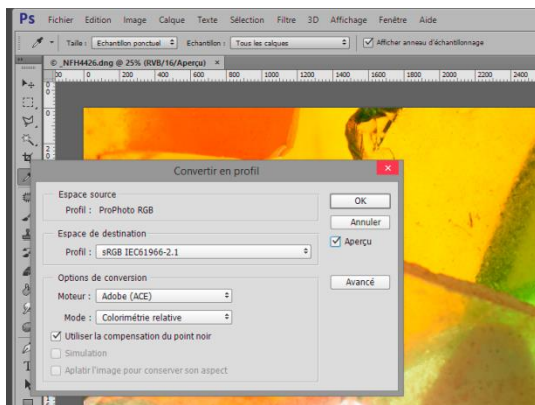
Ps Fichier Edition Image Calque Texte Sélection Filtre 3D Affichage Fenêtre Aide

Taille : Echantillon ponctuel Echantillon : Tous les calques Afficher anneau d'échantillonnage

_NFH4426.dng @ 25% (RVB/16/Aperçu) ×

200 400 600 800 1000 1200 1400 1600 1800 2000 2200 2400

Convertir en profil

Espace source
Profil : ProPhoto RGB

OK
Annuler
Aperçu

Espace de destination
Profil : sRGB IEC61966-2.1

Options de conversion
Moteur : Adobe (ACE)
Mode : Colorimétrie relative

Avancé

Utiliser la compensation du point noir
Simulation
Aplatir l'image pour conserver son aspect